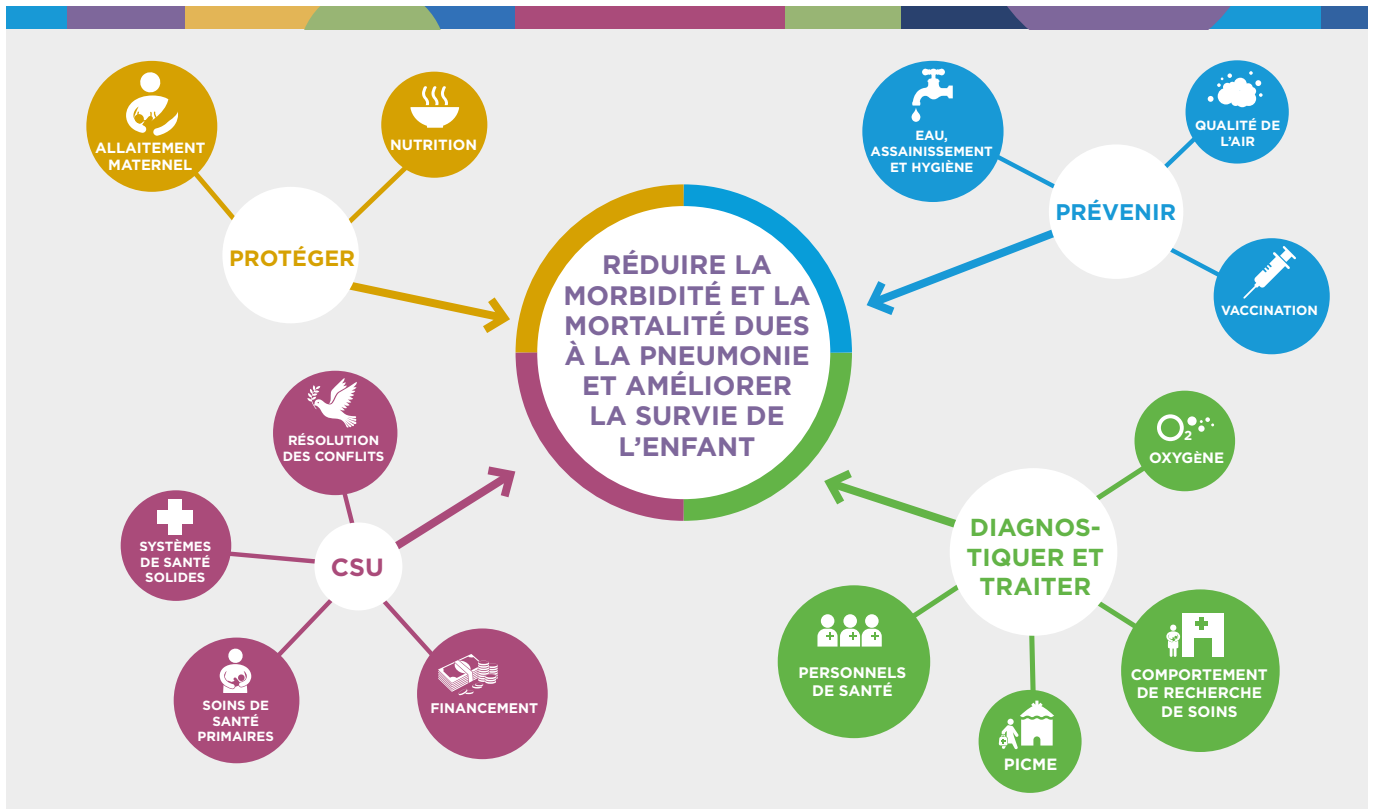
ALLAITEMENT MATERNEL

NUTRITION

PROTÉGER

EAU, ASSAINISSEMENT ET HYGIÈNE

QUALITÉ DE L'AIR

PRÉVENIR

VACCINATION

RÉDUIRE LA MORBIDITÉ ET LA MORTALITÉ DUES À LA PNEUMONIE ET AMÉLIORER LA SURVIE DE L'ENFANT

RÉSOLUTION DES CONFLITS

SYSTÈMES DE SANTÉ SOLIDES

CSU

SOINS DE SANTÉ PRIMAIRES

FINANCEMENT

$O_2$

OXYGÈNE

DIAGNOSTIQUER ET TRAITER

PERSONNELS DE SANTÉ

COMPORTEMENT DE RECHERCHE DE SOINS

PICME